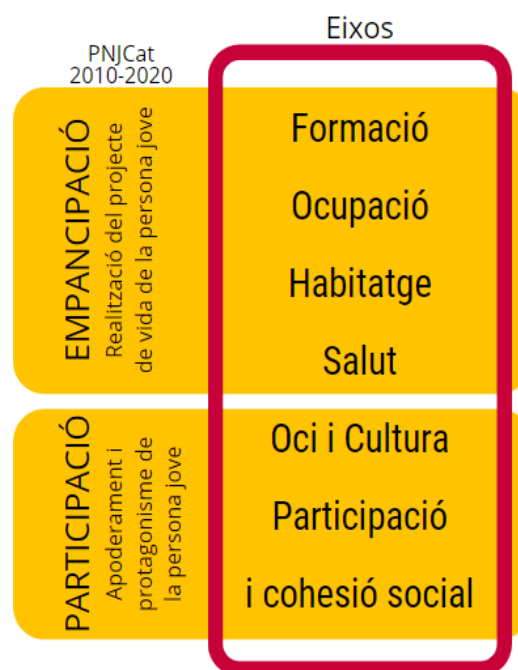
PNJCat
2010-2020

Eixos

EMPANCIPACIÓ
Realització del projecte de vida de la persona jove

Formació

Ocupació

Habitatge

Salut

PARTICIPACIÓ
Apoderament i protagonisme de la persona jove

Oci i Cultura

Participació i cohesió social